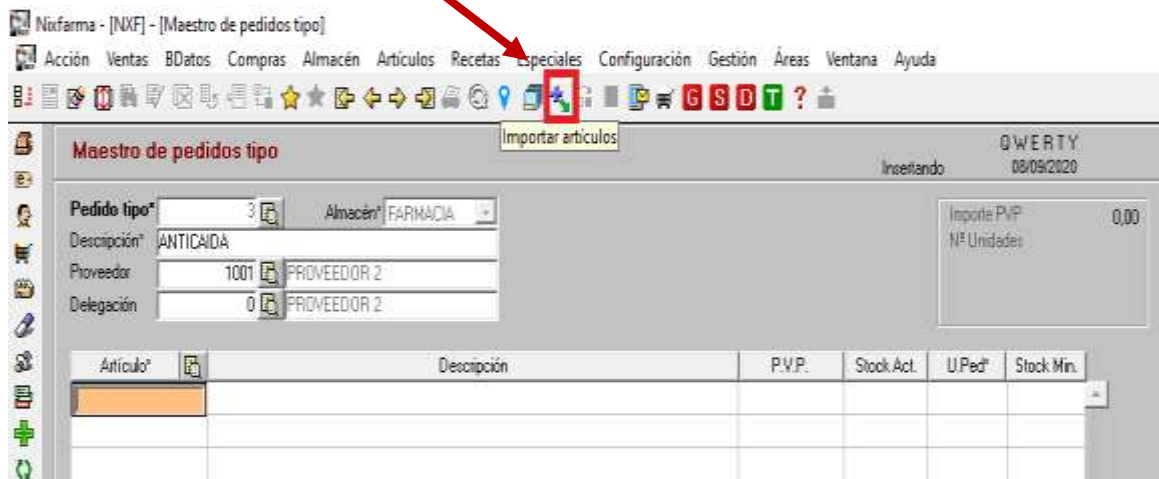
Nixfarma - [NXF] - [Maestro de pedidos tipo]

Acción Ventas BDatos Compras Almacén Artículos Recetas Especiales Configuración Gestión Áreas Ventana Ayuda

G S D T ?

Importar artículos

Maestro de pedidos tipo

QWERTY
Insertando 08/09/2020

Pedido tipo* 3
Almacén* FARMACIA
Descripción* ANTICAIDA
Proveedor 1001 PROVEEDOR 2
Delegación 0 PROVEEDOR 2

Importe PVP 0,00
Nº Unidades

| Artículo* | Descripción | P.V.P. | Stock Act. | U.Ped* | Stock Min. |
|---|---|---|---|---|---|
| | | | | | |
| | | | | | |
| | | | | | |